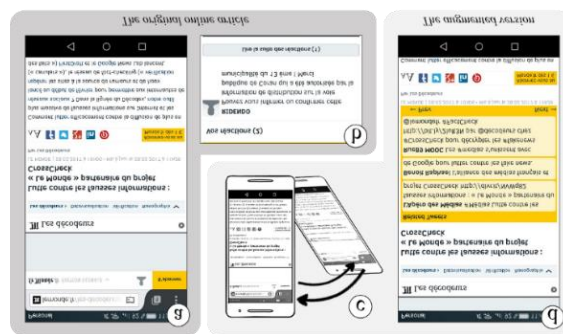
The original online article

The augmented version

a

b

c

d

Les décodeurs

Lutte contre les fausses informations : « Le Monde » partenaire du projet CrossCheck

Vos réactions (2)

RIDENDO

Related Tweets

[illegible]